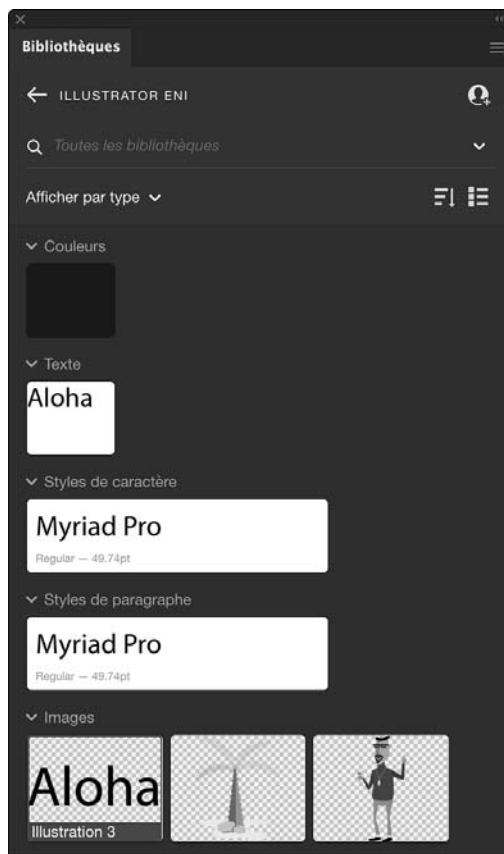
Bibliothèques

ILLUSTRATOR ENI

Toutes les bibliothèques

Afficher par type

Couleurs

Texte

Aloha

Styles de caractère

Myriad Pro

Regular — 49.74pt

Styles de paragraphe

Myriad Pro

Regular — 49.74pt

Images

Aloha

Illustration 3